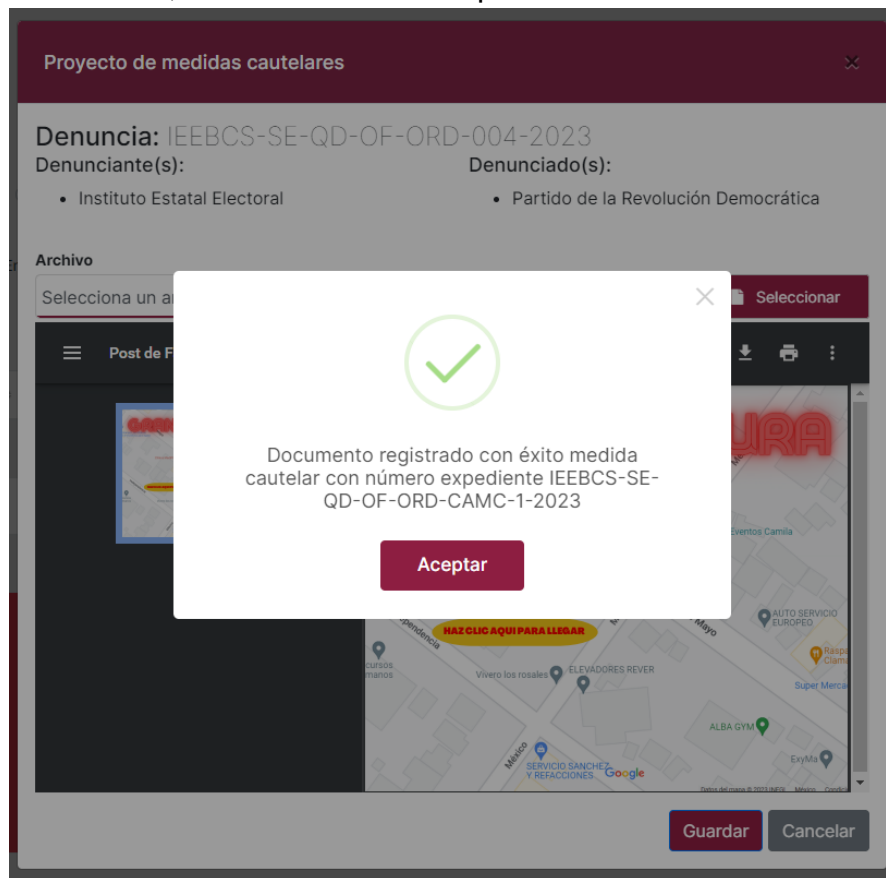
Proyecto de medidas cautelares

Denuncia: IEEBCS-SE-QD-OF-ORD-004-2023

Denunciante(s):
• Instituto Estatal Electoral

Denunciado(s):
• Partido de la Revolución Democrática

Archivo

Selecciona un a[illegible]

Seleccionar

Post de F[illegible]

URA

Eventos Camila

AUTO SERVICIO EUROPEO

Raspa Clama

Super Merca

HAZ CLIC AQUI PARA LLEGAR

ependencia

Mayo

cursos manos

Vivero los rosales

ELEVADORES REVER

ALBA GYM

ExyMa

México

SERVICIO SANCHEZ Y REFACCIONES

Google

Datos del mapa ©2023 INEGI México Condic

Documento registrado con éxito medida cautelar con número expediente IEEBCS-SE-QD-OF-ORD-CAMC-1-2023

Aceptar

Guardar

Cancelar